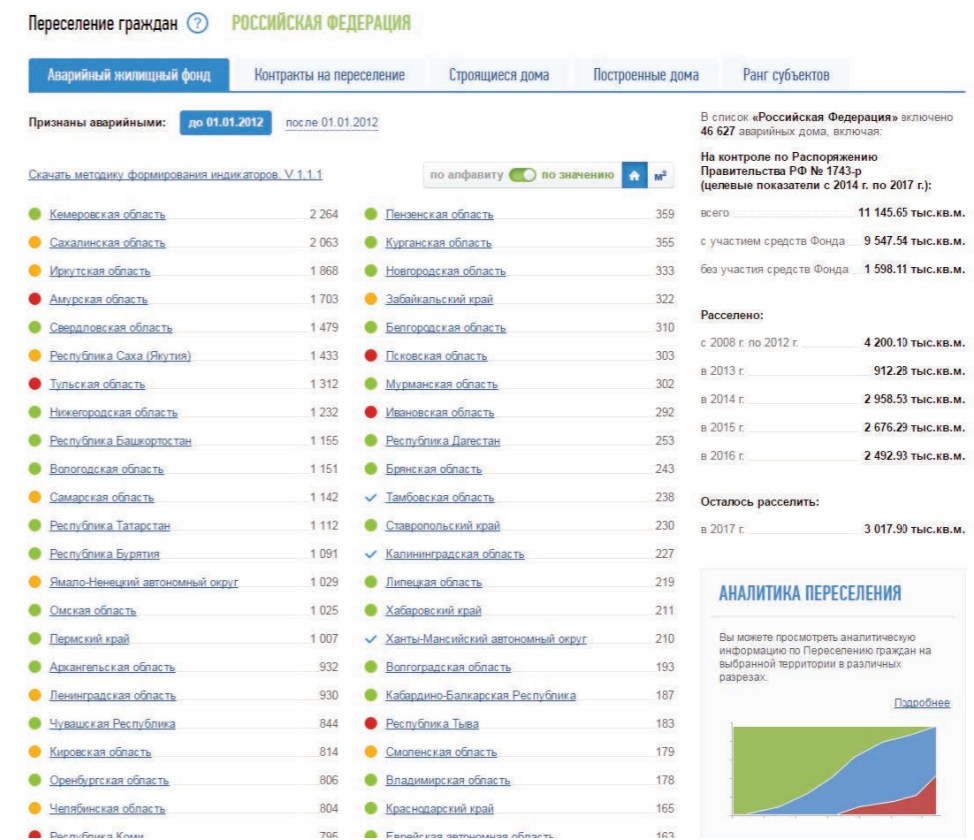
Переселение граждан ? РОССИЙСКАЯ ФЕДЕРАЦИЯ

Аварийный жилищный фонд | Контракты на переселение | Строящиеся дома | Построенные дома | Ранг субъектов

Признаны аварийными: до 01.01.2012 после 01.01.2012

Скачать методику формирования индикаторов. V 1.1.1

по алфавиту по значению $м^2$

| | |
|---|---|
| Кемеровская область | 2 264 |
| Сахалинская область | 2 063 |
| Иркутская область | 1 868 |
| Амурская область | 1 703 |
| Свердловская область | 1 479 |
| Республика Саха (Якутия) | 1 433 |
| Тульская область | 1 312 |
| Нижегородская область | 1 232 |
| Республика Башкортостан | 1 155 |
| Вологодская область | 1 151 |
| Самарская область | 1 142 |
| Республика Татарстан | 1 112 |
| Республика Бурятия | 1 091 |
| Ямало-Ненецкий автономный округ | 1 029 |
| Омская область | 1 025 |
| Пермский край | 1 007 |
| Архангельская область | 932 |
| Ленинградская область | 930 |
| Чувашская Республика | 844 |
| Кировская область | 814 |
| Оренбургская область | 806 |
| Челябинская область | 804 |
| Республика Коми | 795 |

| | |
|---|---|
| Пензенская область | 359 |
| Курганская область | 355 |
| Новгородская область | 333 |
| Забайкальский край | 322 |
| Белгородская область | 310 |
| Псковская область | 303 |
| Мурманская область | 302 |
| Ивановская область | 292 |
| Республика Дагестан | 253 |
| Брянская область | 243 |
| Тамбовская область | 238 |
| Ставропольский край | 230 |
| Калининградская область | 227 |
| Липецкая область | 219 |
| Хабаровский край | 211 |
| Ханты-Мансийский автономный округ | 210 |
| Волгоградская область | 193 |
| Кабардино-Балкарская Республика | 187 |
| Республика Тыва | 183 |
| Смоленская область | 179 |
| Владимирская область | 178 |
| Краснодарский край | 165 |
| Еврейская автономная область | 163 |

В список «Российская Федерация» включено 46 627 аварийных дома, включая:

На контроле по Распоряжению Правительства РФ № 1743-р (целевые показатели с 2014 г. по 2017 г.):

| | |
|---|---|
| всего | 11 145.65 тыс.кв.м. |
| с участием средств Фонда | 9 547.54 тыс.кв.м. |
| без участия средств Фонда | 1 598.11 тыс.кв.м. |

Расселено:

| | |
|---|---|
| с 2008 г. по 2012 г. | 4 200.10 тыс.кв.м. |
| в 2013 г. | 912.28 тыс.кв.м. |
| в 2014 г. | 2 958.53 тыс.кв.м. |
| в 2015 г. | 2 676.29 тыс.кв.м. |
| в 2016 г. | 2 492.93 тыс.кв.м. |

Осталось расселить:

| | |
|---|---|
| в 2017 г. | 3 017.90 тыс.кв.м. |

АНАЛИТИКА ПЕРЕСЕЛЕНИЯ

Вы можете просмотреть аналитическую информацию по Переселению граждан на выбранной территории в различных разрезах.

Подробнее